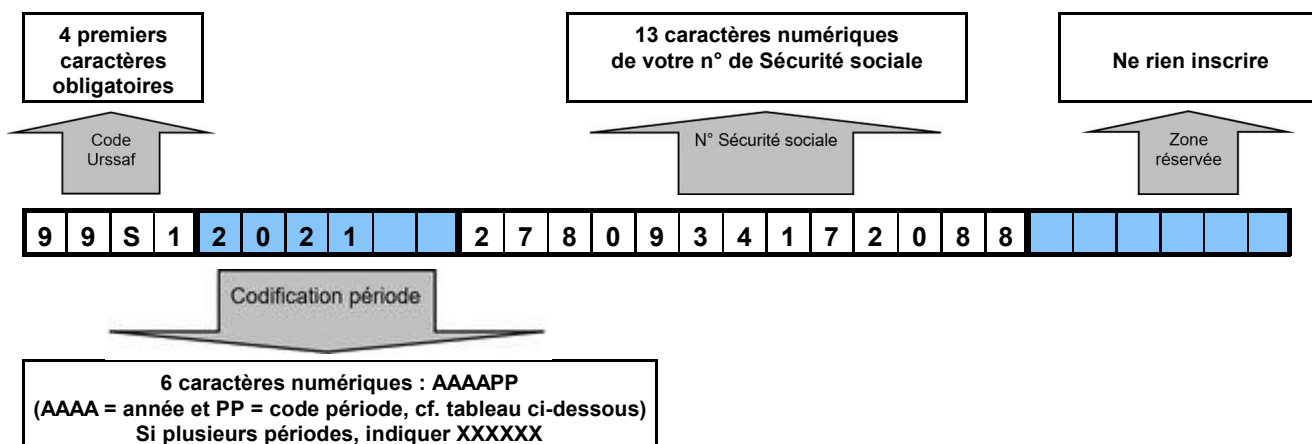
4 premiers caractères obligatoires

13 caractères numériques de votre n° de Sécurité sociale

Ne rien inscrire

Code Urssaf

N° Sécurité sociale

Zone réservée

| 9 | 9 | S | 1 | 2 | 0 | 2 | 1 | | | 2 | 7 | 8 | 0 | 9 | 3 | 4 | 1 | 7 | 2 | 0 | 8 | 8 | | | | | | |
|---|---|---|---|---|---|---|---|---|---|---|---|---|---|---|---|---|---|---|---|---|---|---|---|---|---|---|---|---|

Codification période

6 caractères numériques : AAAAPP
(AAAA = année et PP = code période, cf. tableau ci-dessous)
Si plusieurs périodes, indiquer XXXXXX